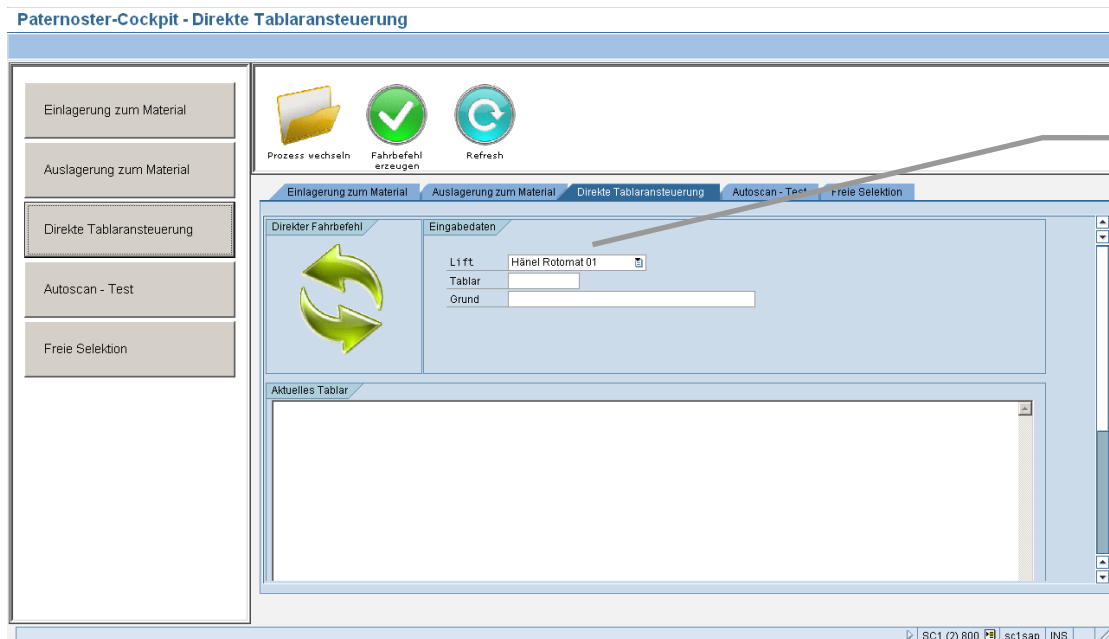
Paternoster-Cockpit - Direkte Tablaransteuerung

Einlagerung zum Material

Auslagerung zum Material

Direkte Tablaransteuerung

Autoscan - Test

Freie Selektion

Prozess wechseln

Fahrbefehl erzeugen

Refresh

Einlagerung zum Material | Auslagerung zum Material | Direkte Tablaransteuerung | Autoscan - Test | Freie Selektion

Direkter Fahrbefehl

Eingabedaten

Lift Hänel Rotomat 01

Tablar

Grund

Aktuelles Tablar

SC1 (2) 800 | sc1sap | INS